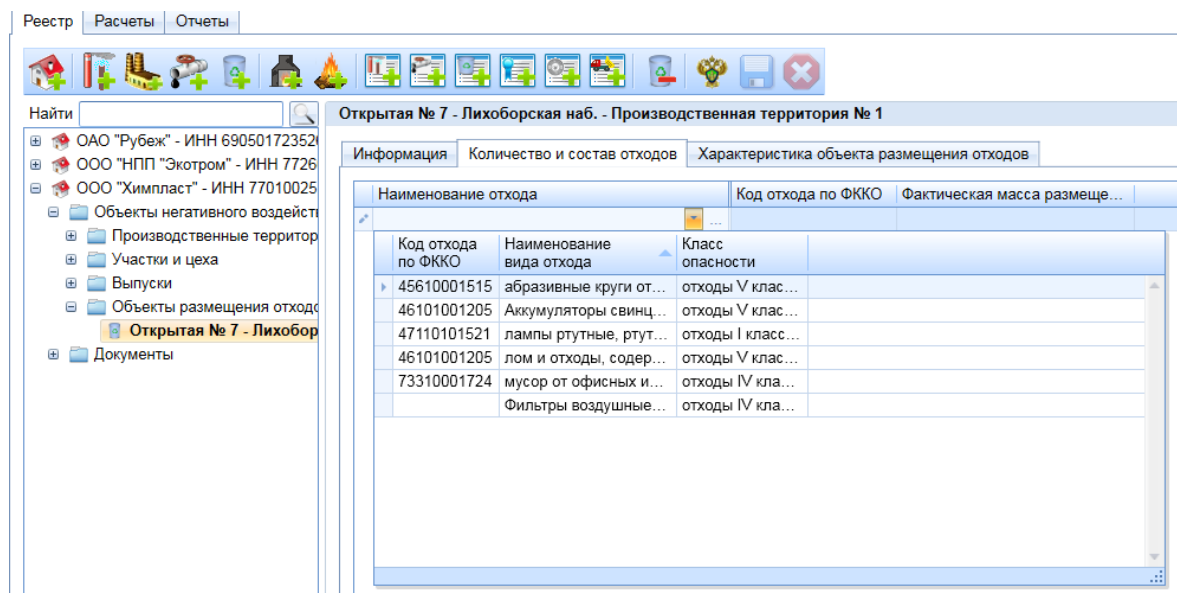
Реестр | Расчеты | Отчеты

Найти

ОАО "Рубеж" - ИНН 69050172352
ООО "НПП "Экотром" - ИНН 7726
ООО "Химпласт" - ИНН 77010025
Объекты негативного воздейст
Производственные территор
Участки и цеха
Выпуски
Объекты размещения отходо
Открытая № 7 - Лихобор
Документы

Открытая № 7 - Лихоборская наб. - Производственная территория № 1

Информация | Количество и состав отходов | Характеристика объекта размещения отходов

| Наименование отхода | Код отхода по ФККО | Фактическая масса размеще... |
|---|---|---|

| Код отхода по ФККО | Наименование вида отхода | Класс опасности |
|---|---|---|
| 45610001515 | абразивные круги от... | отходы V клас... |
| 46101001205 | Аккумуляторы свинц... | отходы V клас... |
| 47110101521 | лампы ртутные, ртут... | отходы I класс... |
| 46101001205 | лом и отходы, содер... | отходы V клас... |
| 73310001724 | мусор от офисных и... | отходы IV кла... |
| | Фильтры воздушные... | отходы IV кла... |